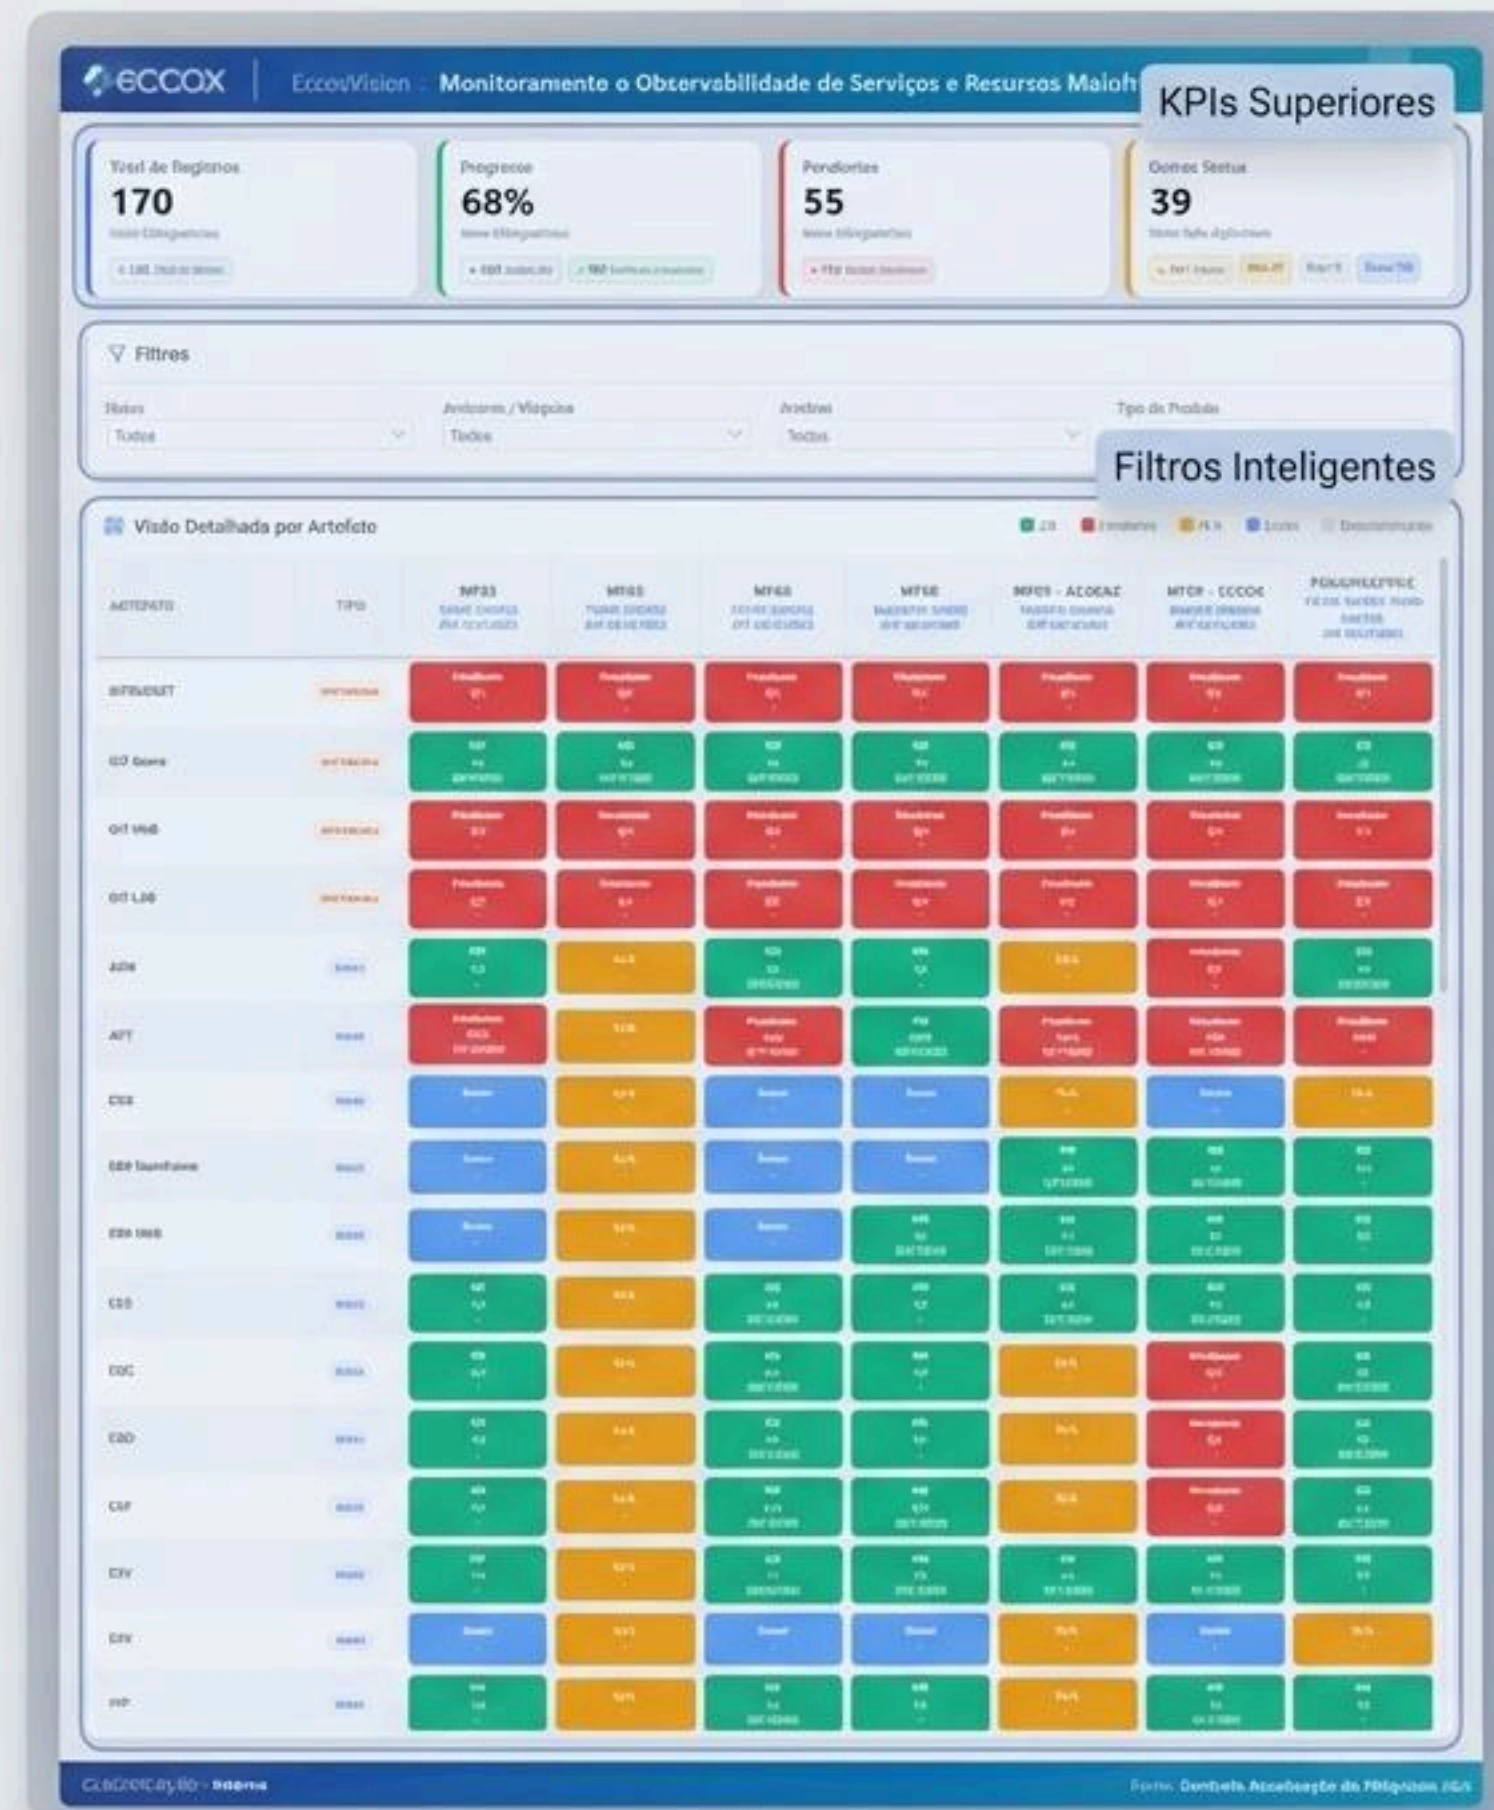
eccox | EccoVision : Monitoramento o Observabilidade de Serviços e Resursos Maioh

KPIs Superiores

Total de Registros
170

Progresso
68%

Pendentes
55

Outros Status
39

Filtros

Todos

Artefatos / Visões
Todos

Todos

Tipo de Produto

Filtros Inteligentes

Visão Detalhada por Artefato

| ARTEFATO | TIPO | MF03 | MF05 | MF68 | MF58 | MF09 - ACOEAZ | MF09 - ECCOX | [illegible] |
|---|---|---|---|---|---|---|---|---|
| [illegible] | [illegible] | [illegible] | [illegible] | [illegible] | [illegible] | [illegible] | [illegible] | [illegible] |
| GIT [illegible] | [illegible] | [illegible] | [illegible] | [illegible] | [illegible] | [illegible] | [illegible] | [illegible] |
| GIT Web | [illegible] | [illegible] | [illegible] | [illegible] | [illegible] | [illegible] | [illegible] | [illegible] |
| GIT LAB | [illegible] | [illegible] | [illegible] | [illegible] | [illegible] | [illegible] | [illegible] | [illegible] |
| ADM | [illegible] | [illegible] | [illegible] | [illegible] | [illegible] | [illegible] | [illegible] | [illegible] |
| AFT | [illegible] | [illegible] | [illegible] | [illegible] | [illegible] | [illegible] | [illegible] | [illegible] |
| CGS | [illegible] | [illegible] | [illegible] | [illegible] | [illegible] | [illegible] | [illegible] | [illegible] |
| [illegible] | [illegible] | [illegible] | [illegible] | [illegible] | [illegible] | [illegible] | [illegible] | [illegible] |
| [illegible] | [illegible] | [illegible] | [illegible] | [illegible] | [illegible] | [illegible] | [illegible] | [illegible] |
| CES | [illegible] | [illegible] | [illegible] | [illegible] | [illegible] | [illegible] | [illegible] | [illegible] |
| CDC | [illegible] | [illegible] | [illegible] | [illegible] | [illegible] | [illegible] | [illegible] | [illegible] |
| CDD | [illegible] | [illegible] | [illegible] | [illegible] | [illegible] | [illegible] | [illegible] | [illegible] |
| CSF | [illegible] | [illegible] | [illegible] | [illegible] | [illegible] | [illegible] | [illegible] | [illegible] |
| CEV | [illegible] | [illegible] | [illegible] | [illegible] | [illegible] | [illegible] | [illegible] | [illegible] |
| CEV | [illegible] | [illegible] | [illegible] | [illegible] | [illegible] | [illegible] | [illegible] | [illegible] |
| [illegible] | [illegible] | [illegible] | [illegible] | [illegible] | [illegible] | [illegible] | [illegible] | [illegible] |

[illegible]

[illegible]